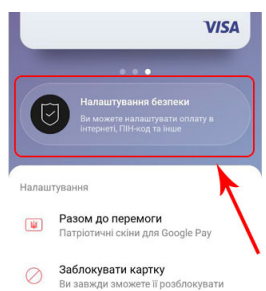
VISA

Налаштування безпеки
Ви можете налаштувати оплату в інтернеті, ПІН-код та інше

Налаштування

Разом до перемоги
Патріотичні скіни для Google Pay

Заблокувати картку
Ви завжди зможете її розблокувати